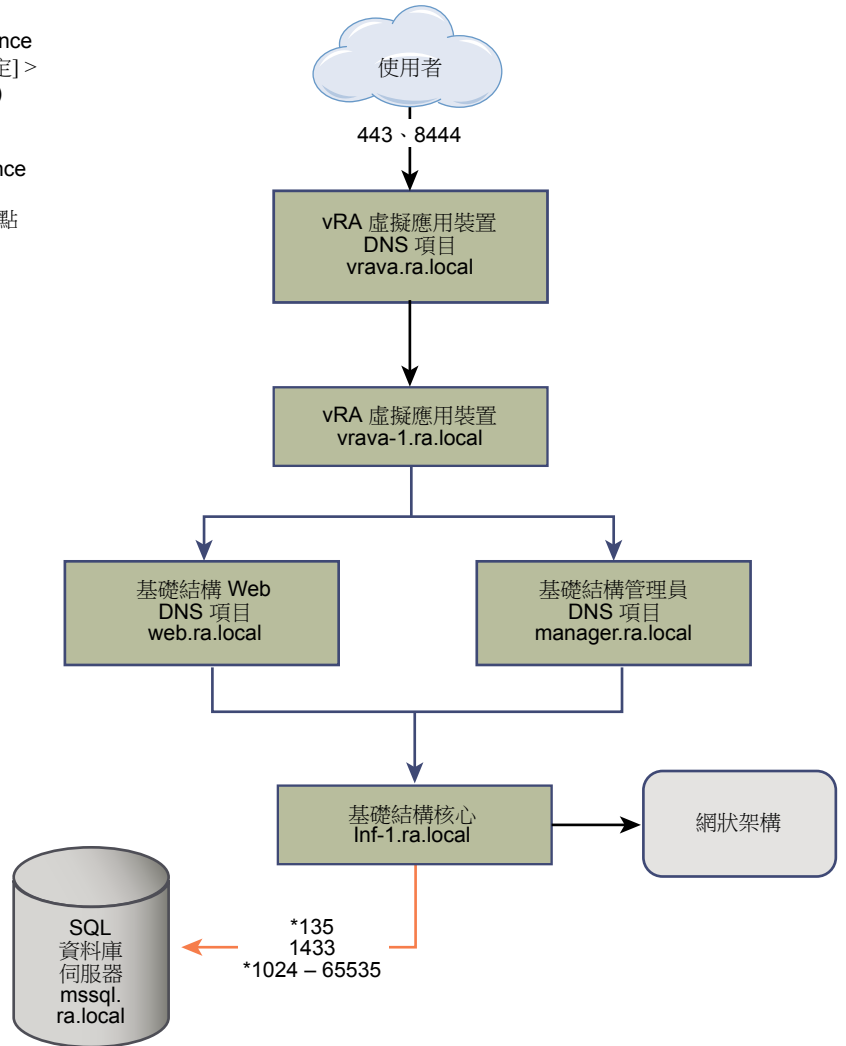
nce
定] >
)

nce

點

使用者

443、8444

vRA 虛擬應用裝置
DNS 項目
vrava.ra.local

vRA 虛擬應用裝置
vrava-1.ra.local

基礎結構 Web
DNS 項目
web.ra.local

基礎結構管理員
DNS 項目
manager.ra.local

基礎結構核心
Inf-1.ra.local

網狀架構

SQL
資料庫
伺服器
mssql.
ra.local

*135
1433
*1024 – 65535